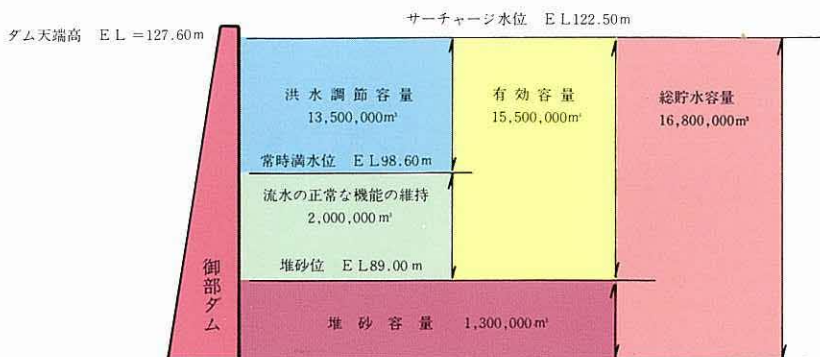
ダム天端高　ＥＬ＝127.60ｍ

サーチャージ水位　ＥＬ122.50ｍ

洪水調節容量
13,500,000$m^3$

有効容量
15,500,000$m^3$

総貯水容量
16,800,000$m^3$

常時満水位　ＥＬ98.60ｍ

流水の正常な機能の維持
2,000,000$m^3$

堆砂位　ＥＬ89.00ｍ

御部ダム

堆砂容量　1,300,000$m^3$